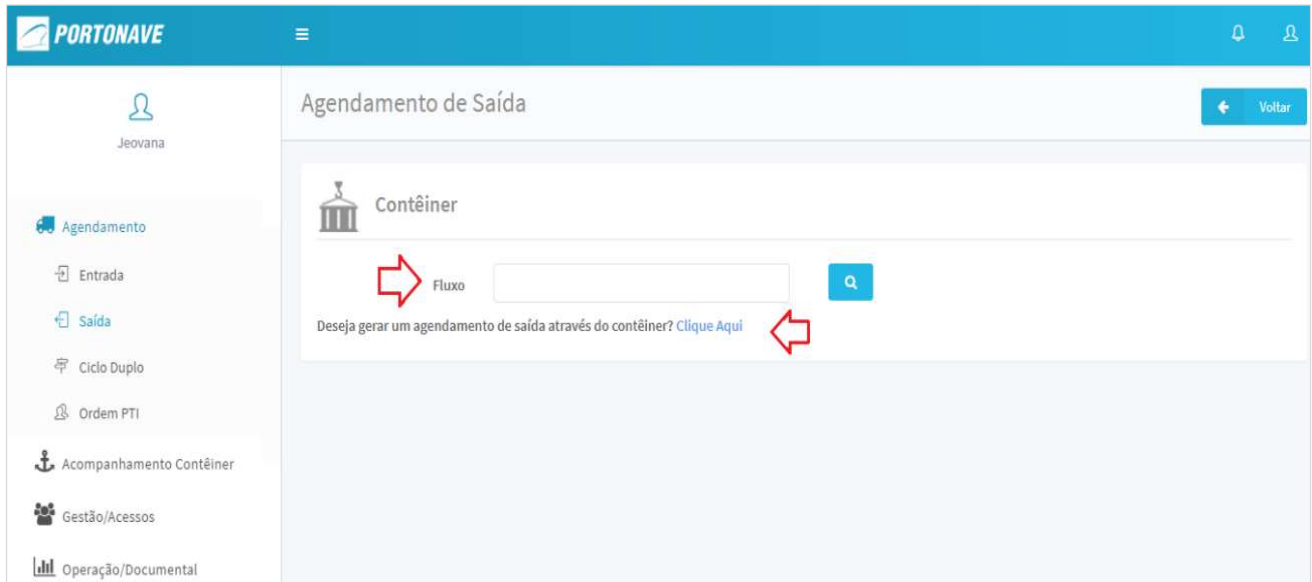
PORTONAVE

Jeovana

Agendamento
Entrada
Saída
Ciclo Duplo
Ordem PTI
Acompanhamento Contêiner
Gestão/Acessos
Operação/Documental

Agendamento de Saída

Voltar

Contêiner

Fluxo

Deseja gerar um agendamento de saída através do contêiner? Clique Aqui